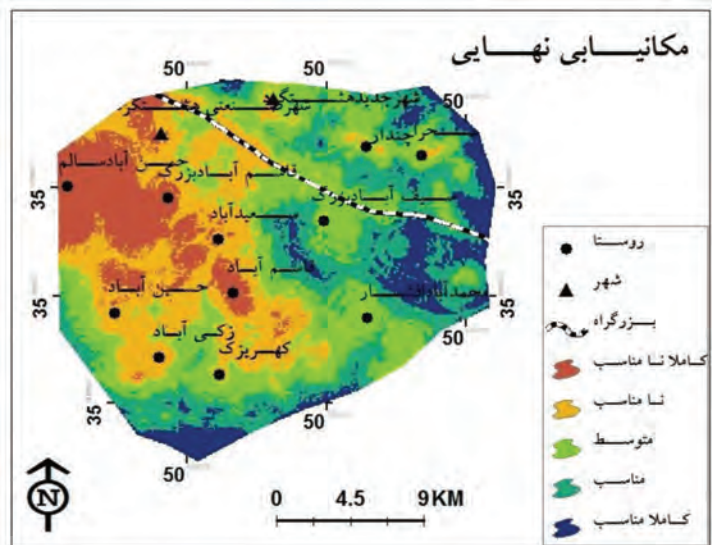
مکانیـــابی نهـــایی

50
50
50
35
35
35
35
35
35
50

شهر جدید مشهد
شهر صنعتی
حسن آباد سالم
قاسم آباد بزرگ
سعید آباد
قاسم آباد
حسن آباد
زکی آباد
کهریزک
سیف آباد بورک
محمد آباد افشار
ساحر اجندار

روستا
شهر
بزرگراه
کاملا نا مناسب
نا مناسب
متوسط
مناسب
کاملا مناسب

N
0
4.5
9KM